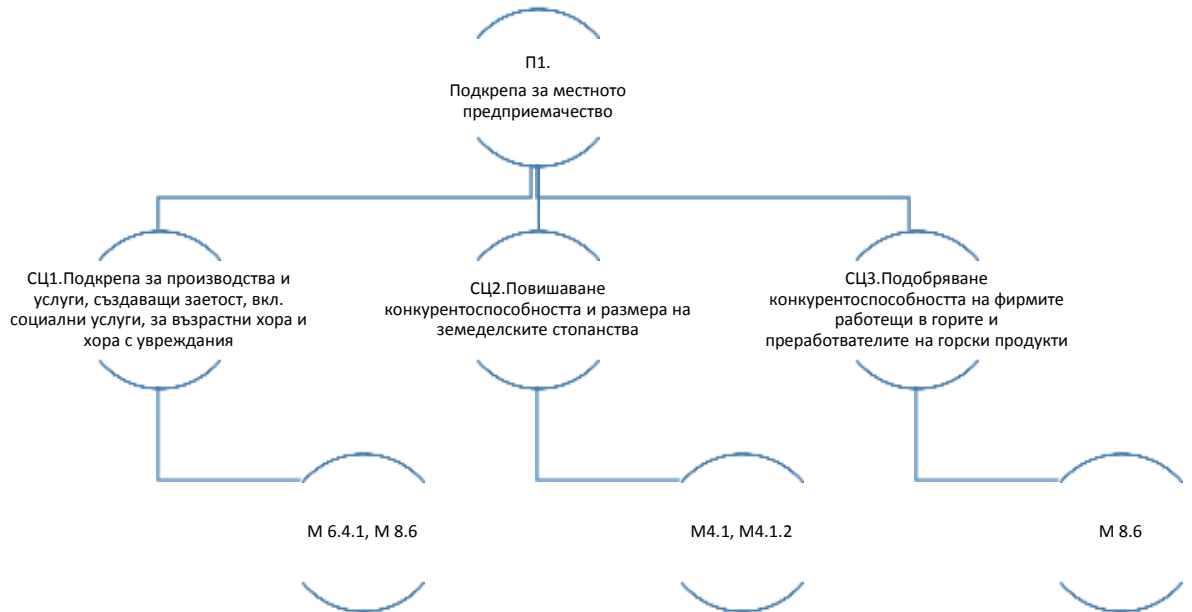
П1.
Подкрепа за местното предприемачество

СЦ1.Подкрепа за производства и услуги, създаващи заетост, вкл. социални услуги, за възрастни хора и хора с увреждания

СЦ2.Повишаване конкурентоспособността и размера на земеделските стопанства

СЦ3.Подобряване конкурентоспособността на фирмите работещи в горите и преработвателите на горски продукти

М 6.4.1, М 8.6

М4.1, М4.1.2

М 8.6